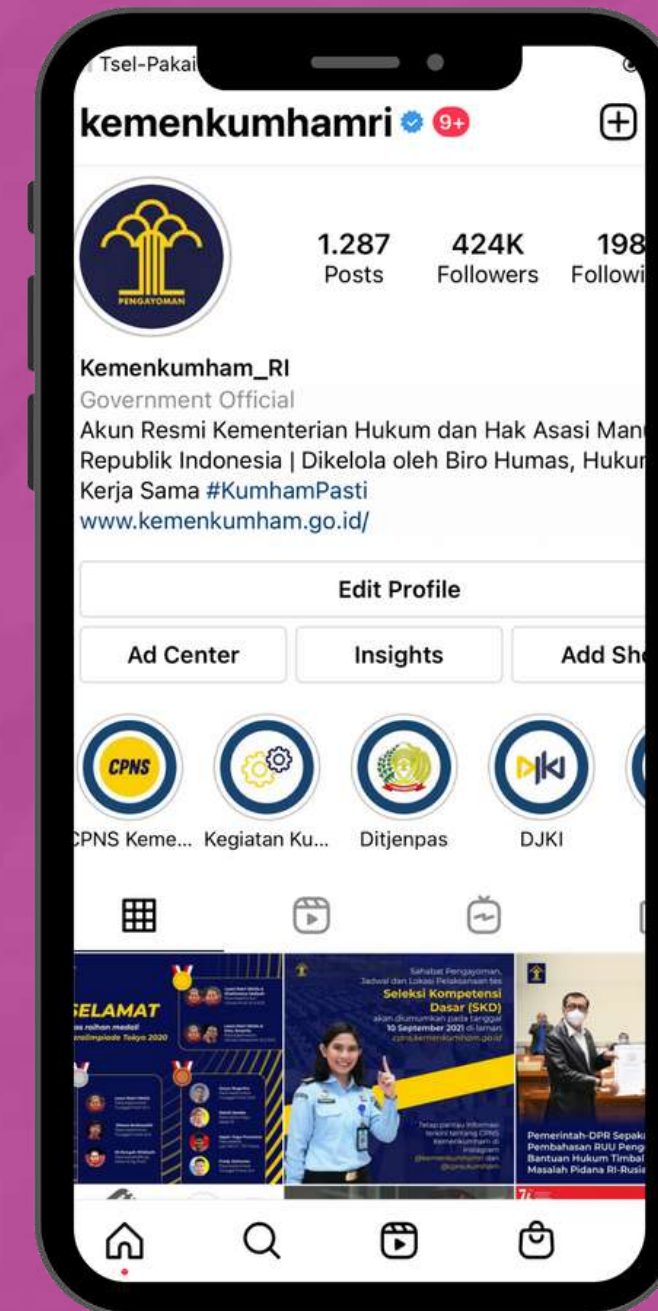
Tsel-Pakai

kemenkumhamri 9+

PENGAYOMAN

1.287
Posts

424K
Followers

198
Followi

Kemenkumham_RI
Government Official
Akun Resmi Kementerian Hukum dan Hak Asasi Man
Republik Indonesia | Dikelola oleh Biro Humas, Hukur
Kerja Sama #KumhamPasti
www.kemenkumham.go.id/

Edit Profile

Ad Center

Insights

Add Sh

CPNS

CPNS Keme...

Kegiatan Ku...

Ditjenpas

DJKI

DJKI

SELAMAT
atas raihan medali
Paralimpiade Tokyo 2020

Sahabat Pengayoman,
Jadwal dan Lokasi Pelaksanaan tes
Seleksi Kompetensi Dasar (SKD)
akan diumumkan pada tanggal
10 September 2021 di laman
cpns.kemenkumham.go.id

Tetap pantau informasi terkini tentang CPNS Kemenkumham di Instagram @kemenkumhamri dan @cpnskumham

Pemerintah-DPR Sepak
Pembahasan RUU Peng
Bantuan Hukum Timbal
Masalah Pidana RI-Rusia